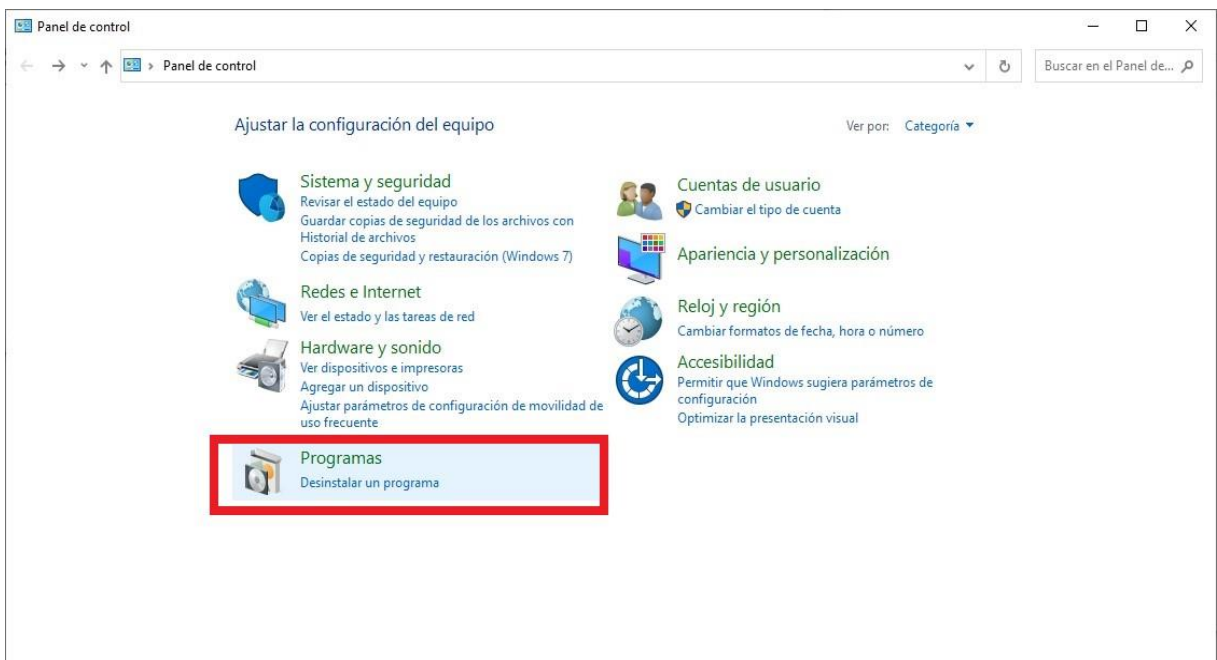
Panel de control

Panel de control

Buscar en el Panel de...

Ajustar la configuración del equipo

Ver por: Categoría ▾

Sistema y seguridad
Revisar el estado del equipo
Guardar copias de seguridad de los archivos con Historial de archivos
Copias de seguridad y restauración (Windows 7)

Redes e Internet
Ver el estado y las tareas de red

Hardware y sonido
Ver dispositivos e impresoras
Agregar un dispositivo
Ajustar parámetros de configuración de movilidad de uso frecuente

Programas
Desinstalar un programa

Cuentas de usuario
Cambiar el tipo de cuenta

Apariencia y personalización

Reloj y región
Cambiar formatos de fecha, hora o número

Accesibilidad
Permitir que Windows sugiera parámetros de configuración
Optimizar la presentación visual